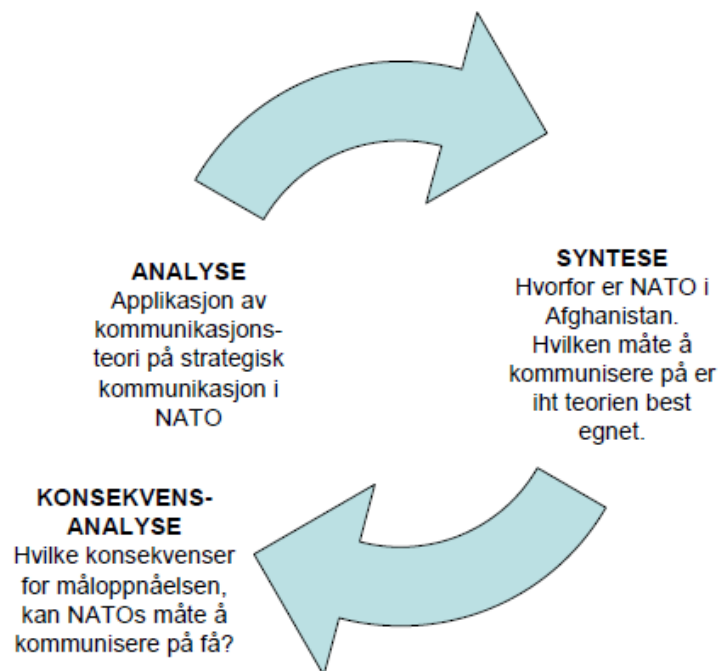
**ANALYSE**
Applikasjon av kommunikasjonsteori på strategisk kommunikasjon i NATO

**SYNTESE**
Hvorfor er NATO i Afghanistan. Hvilken måte å kommunisere på er iht teorien best egnet.

**KONSEKVENSANALYSE**
Hvilke konsekvenser for måloppnåelsen, kan NATOs måte å kommunisere på få?